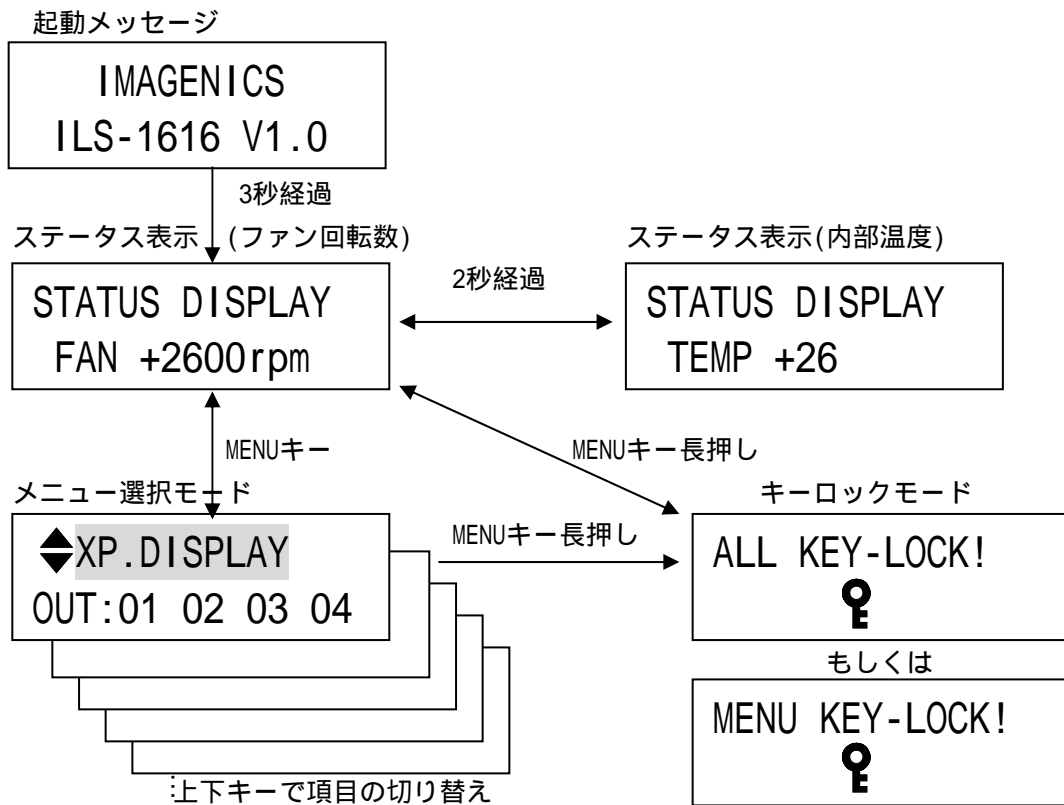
起動メッセージ

IMAGENICS
ILS-1616 V1.0

3秒経過

ステータス表示(ファン回転数)

STATUS DISPLAY
FAN +2600rpm

2秒経過

ステータス表示(内部温度)

STATUS DISPLAY
TEMP +26

MENUキー

MENUキー長押し

メニュー選択モード

XP.DISPLAY
OUT:01 02 03 04

MENUキー長押し

キーロックモード

ALL KEY-LOCK!

もしくは

MENU KEY-LOCK!

上下キーで項目の切り替え